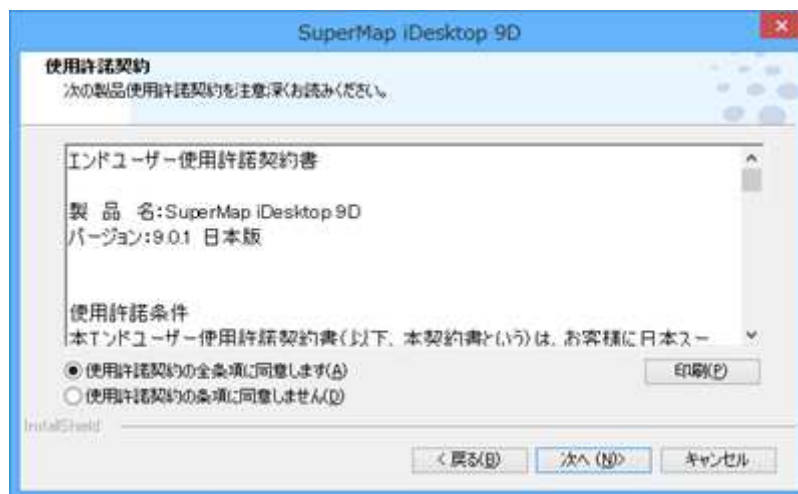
SuperMap iDesktop 9D

使用許諾契約
次の製品使用許諾契約を注意深くお読みください。

エンドユーザー使用許諾契約書

製 品 名:SuperMap iDesktop 9D
バージョン:9.0.1 日本版

使用許諾条件
本エンドユーザー使用許諾契約書(以下、本契約書という)は、お客様に日本スー

使用許諾契約の全条項に同意します(A)
使用許諾契約の条項に同意しません(D)

印刷(P)

InstallShield

< 戻る(B)
次へ (N)>
キャンセル